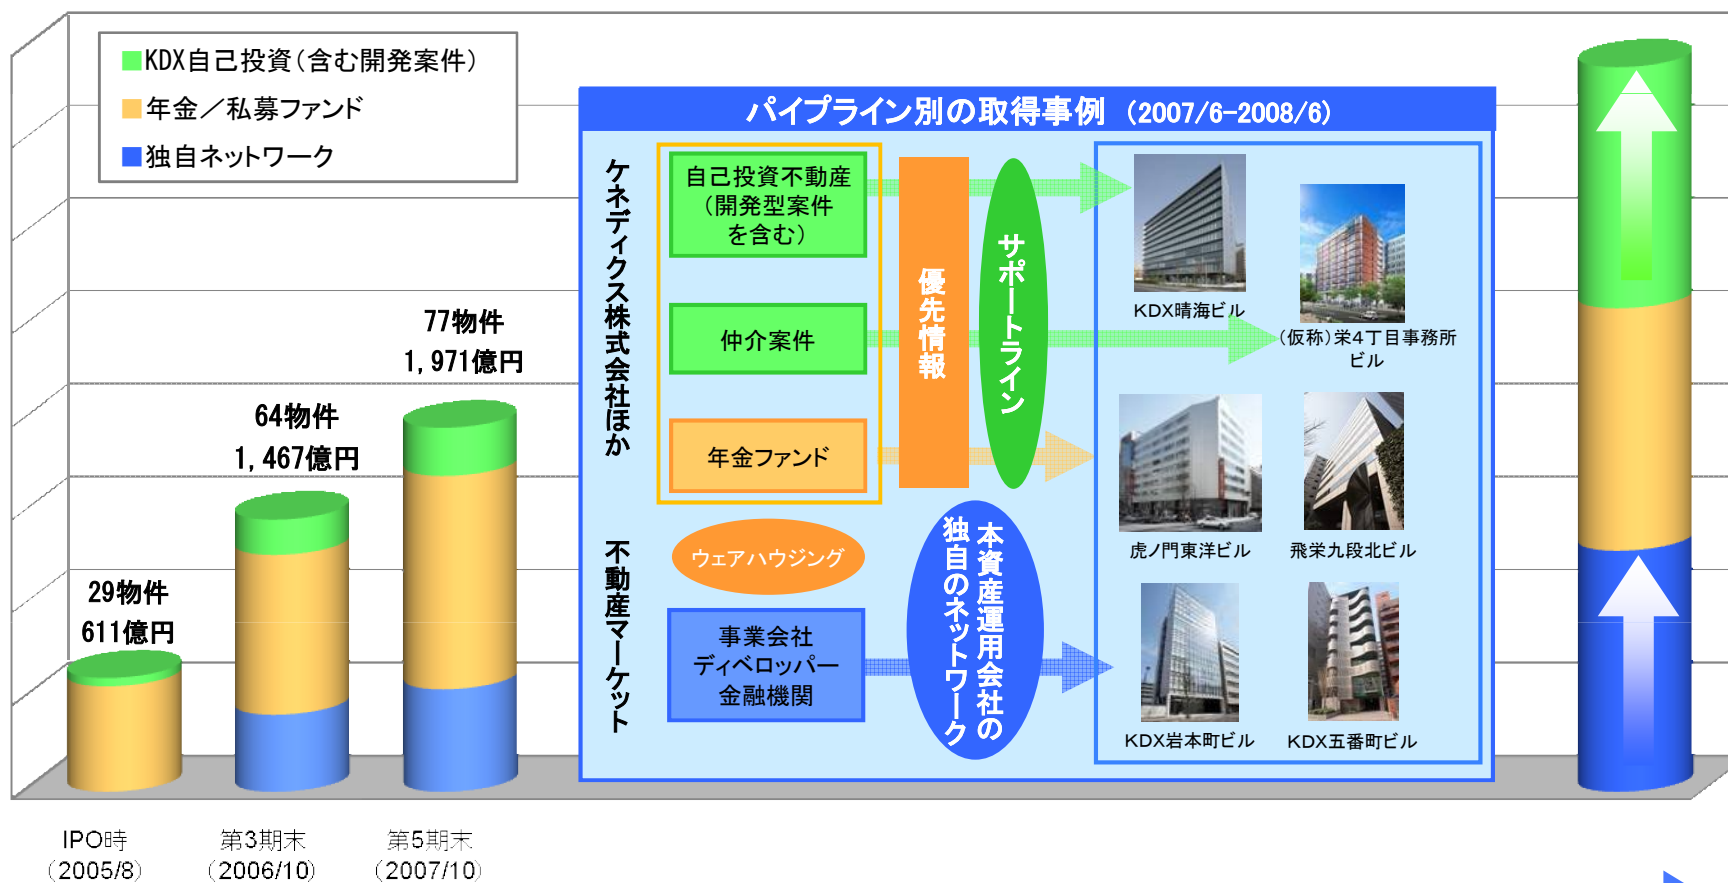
KDX自己投資(含む開発案件)
年金／私募ファンド
独自ネットワーク

29物件
611億円

64物件
1,467億円

77物件
1,971億円

IPO時
(2005/8)

第3期末
(2006/10)

第5期末
(2007/10)

パイプライン別の取得事例 (2007/6-2008/6)

ケネディクス株式会社ほか

自己投資不動産
(開発型案件
を含む)

仲介案件

年金ファンド

優先情報

サポートライン

不動産マーケット

ウェアハウジング

事業会社
ディベロッパー
金融機関

本資産運用会社の独自のネットワーク

KDX晴海ビル

(仮称)栄4丁目事務所ビル

虎ノ門東洋ビル

飛栄九段北ビル

KDX岩本町ビル

KDX五番町ビル